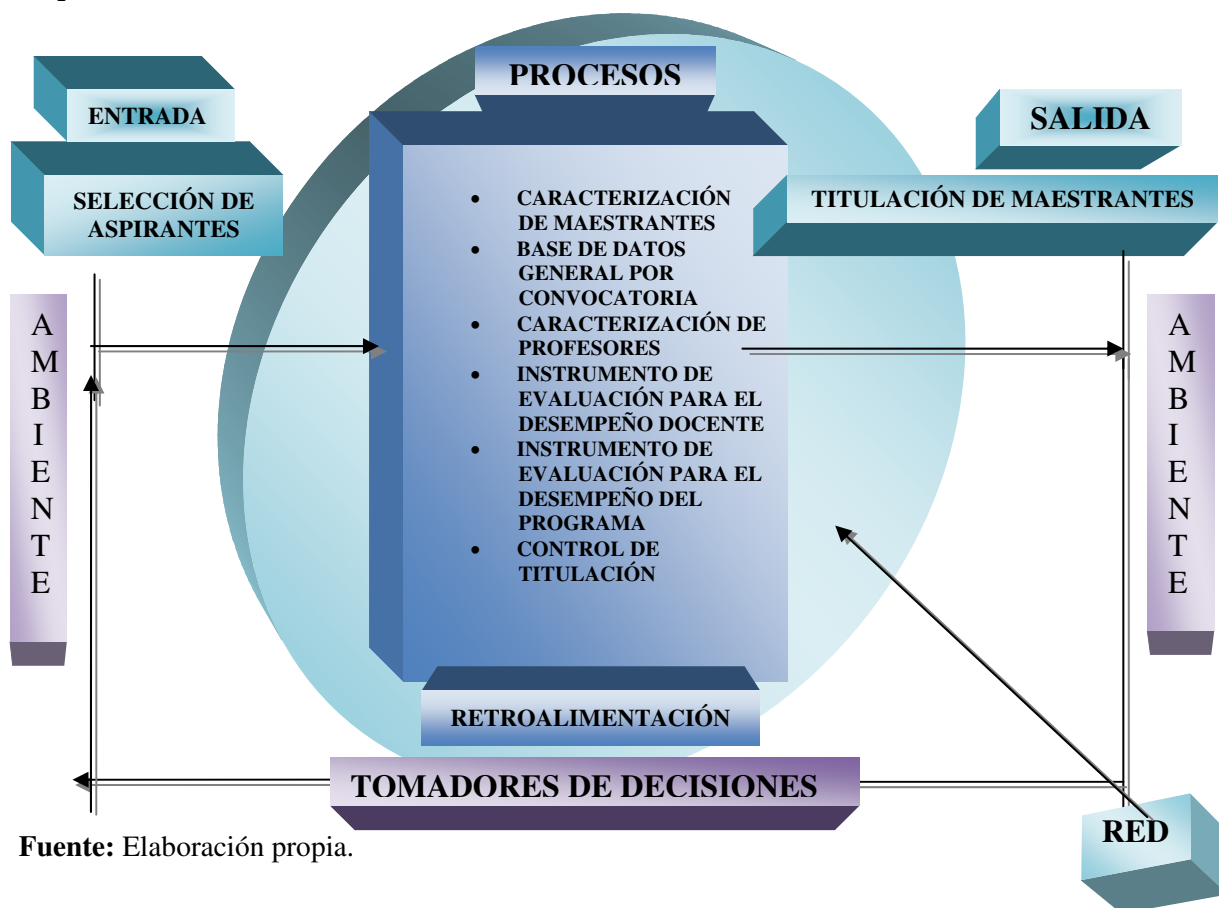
ENTRADA

SELECCIÓN DE ASPIRANTES

PROCESOS

- CARACTERIZACIÓN DE MAESTRANTES
- BASE DE DATOS GENERAL POR CONVOCATORIA
- CARACTERIZACIÓN DE PROFESORES
- INSTRUMENTO DE EVALUACIÓN PARA EL DESEMPEÑO DOCENTE
- INSTRUMENTO DE EVALUACIÓN PARA EL DESEMPEÑO DEL PROGRAMA
- CONTROL DE TITULACIÓN

SALIDA

TITULACIÓN DE MAESTRANTES

A
M
B
I
E
N
T
E

A
M
B
I
E
N
T
E

RETROALIMENTACIÓN

TOMADORES DE DECISIONES

RED

**Fuente:** Elaboración propia.